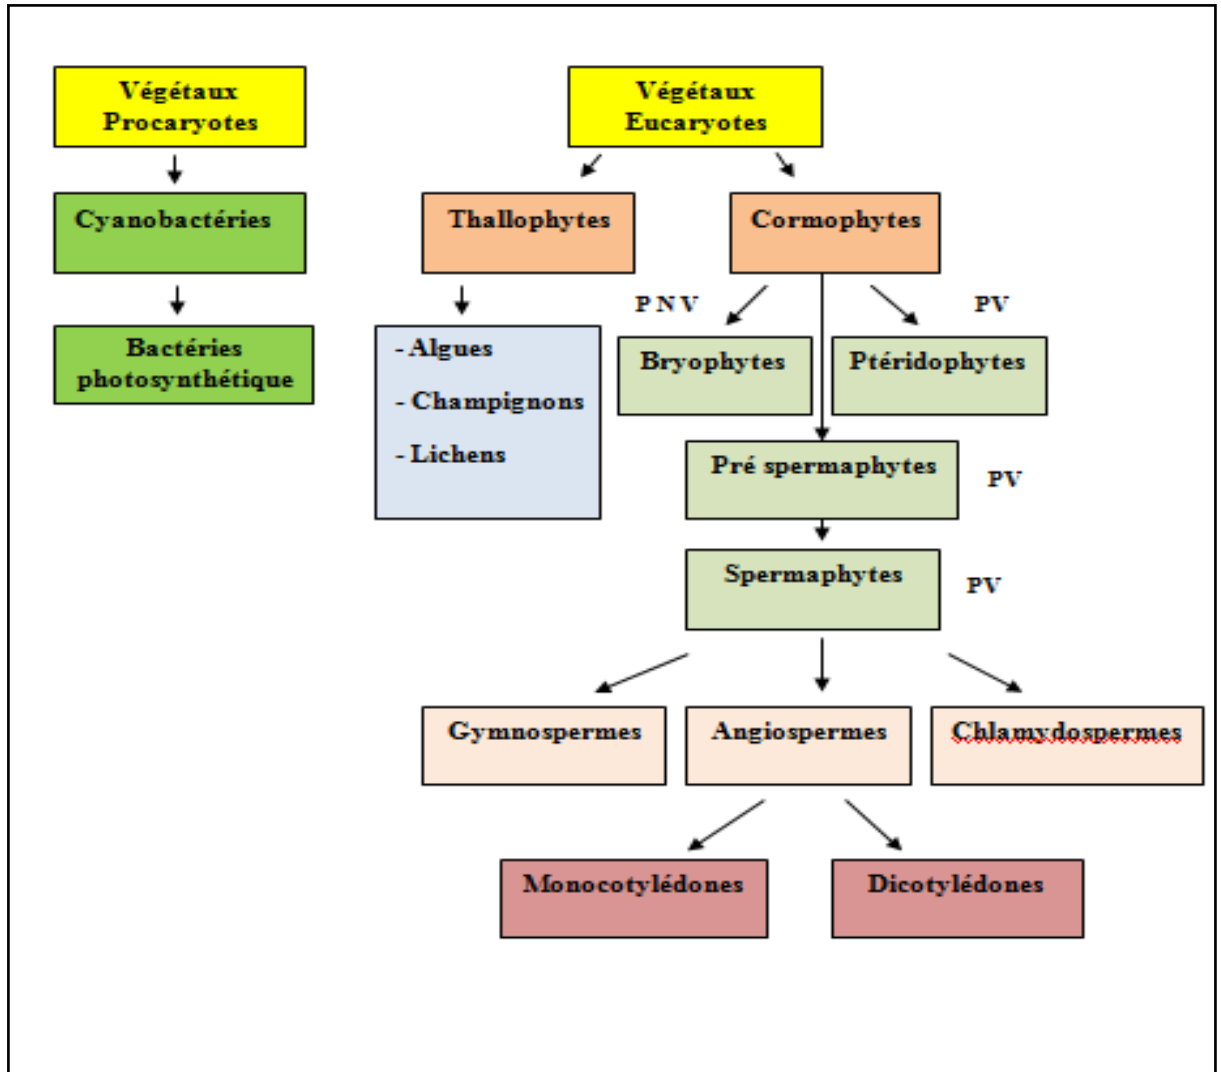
Végétaux Procaryotes

Cyanobactéries

Bactéries photosynthétique

Végétaux Eucaryotes

Thallophytes

- Algues
- Champignons
- Lichens

Cormophytes

P N V

Bryophytes

PV

Ptéridophytes

Pré spermaphytes

PV

Spermaphytes

PV

Gymnospermes

Angiospermes

Chlamydospermes

Monocotylédones

Dicotylédones